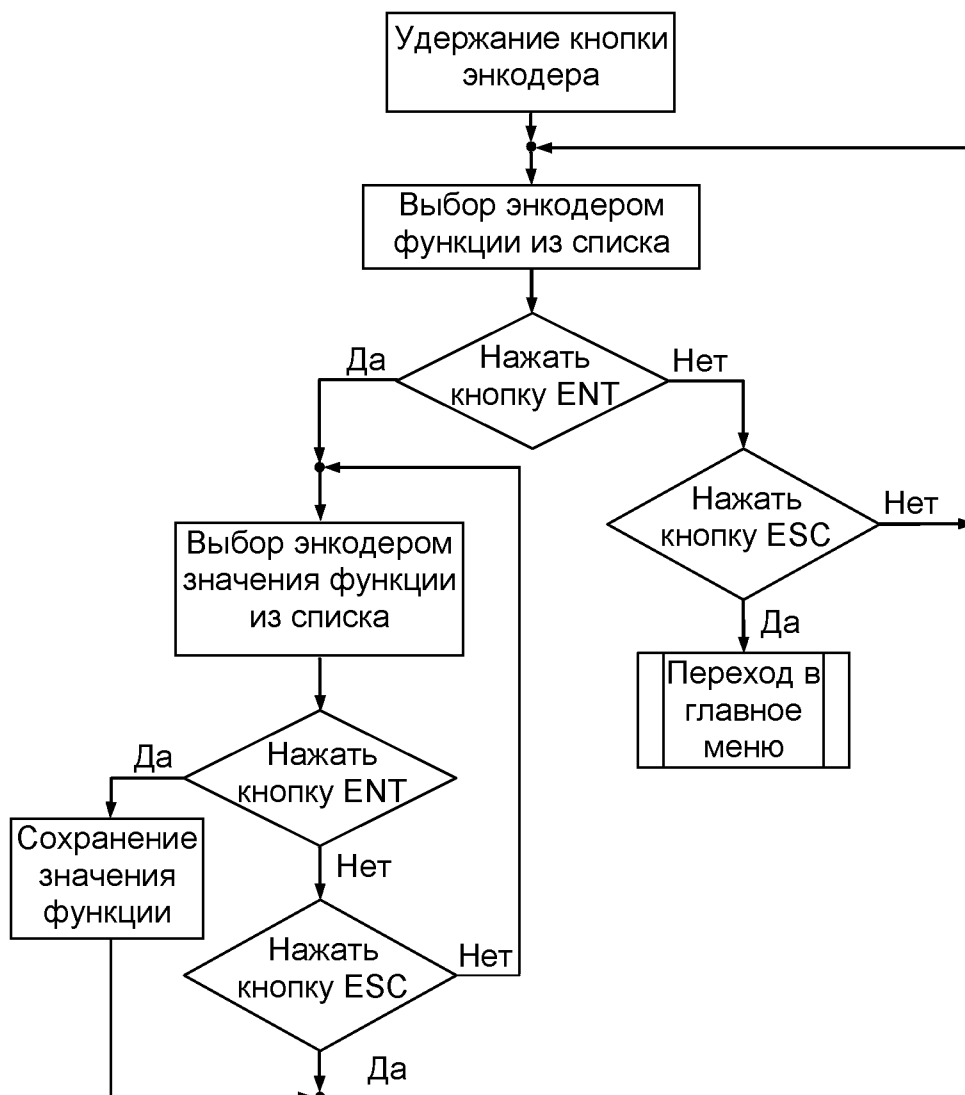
Удержание кнопки энкодера

Выбор энкодером функции из списка

Да

Нажать кнопку ENT

Нет

Нажать кнопку ESC

Нет

Да

Переход в главное меню

Выбор энкодером значения функции из списка

Да

Нажать кнопку ENT

Нет

Сохранение значения функции

Нажать кнопку ESC

Нет

Да